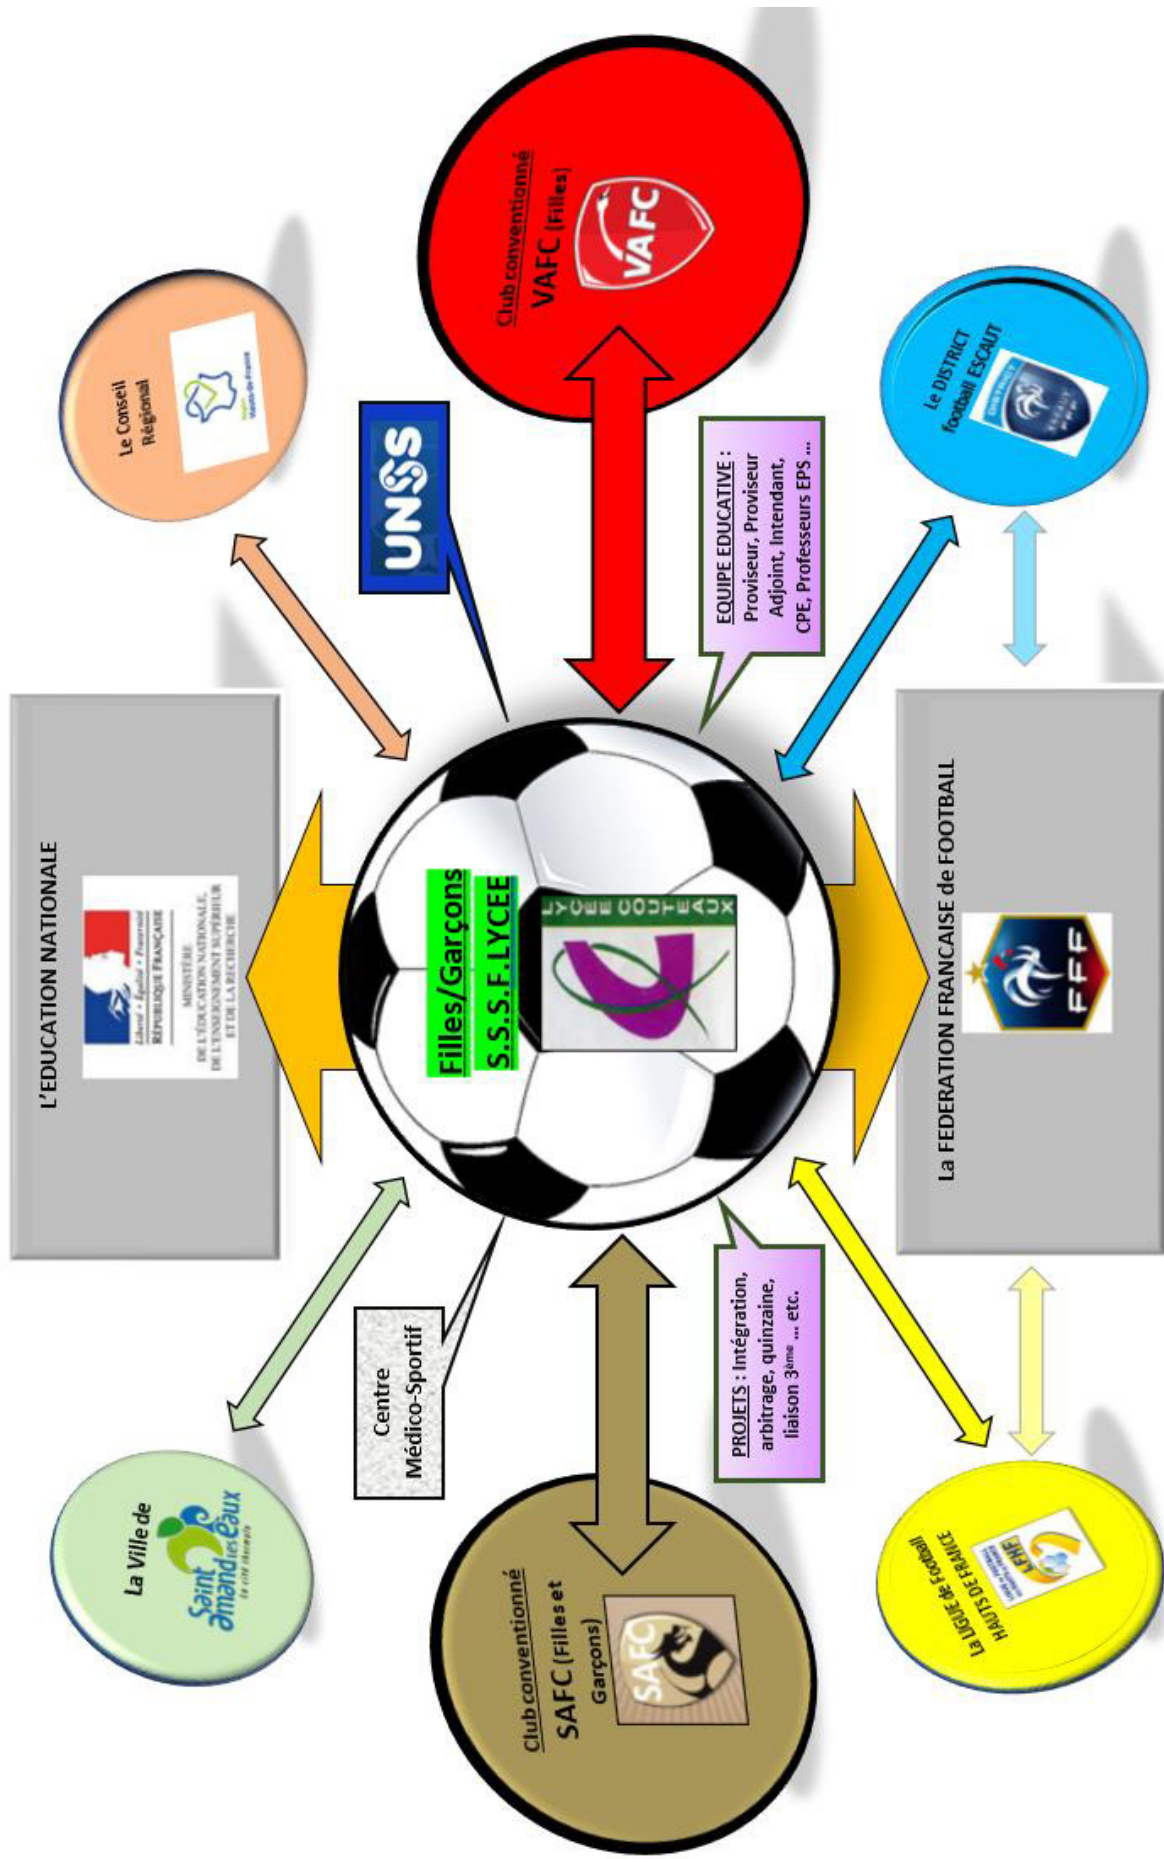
L'EDUCATION NATIONALE

Liberté • Égalité • Fraternité
RÉPUBLIQUE FRANÇAISE
MINISTÈRE DE L'ÉDUCATION NATIONALE, DE L'ENSEIGNEMENT SUPÉRIEUR ET DE LA RECHERCHE

Le Conseil Régional

Région Hauts-de-France

UNSS

Club conventionné
VAFC (Filles)

VAFC

EQUIPE EDUCATIVE : Proviseur, Proviseur Adjoint, Intendant, CPE, Professeurs EPS …

Le DISTRICT football ESCAUT

Filles/Garçons
S.S.S.F. LYCEE

LYCEE COUTEAUX

La FEDERATION FRANCAISE de FOOTBALL

FFF

La Ville de
Saint Amand les Eaux
la cité thermale

Centre Médico-Sportif

Club conventionné
SAFC (Filles et Garçons)

SAFC

PROJETS : Intégration, arbitrage, quinzaine, liaison 3$^{ème}$ … etc.

La LIGUE de Football HAUTS DE FRANCE

LFHF